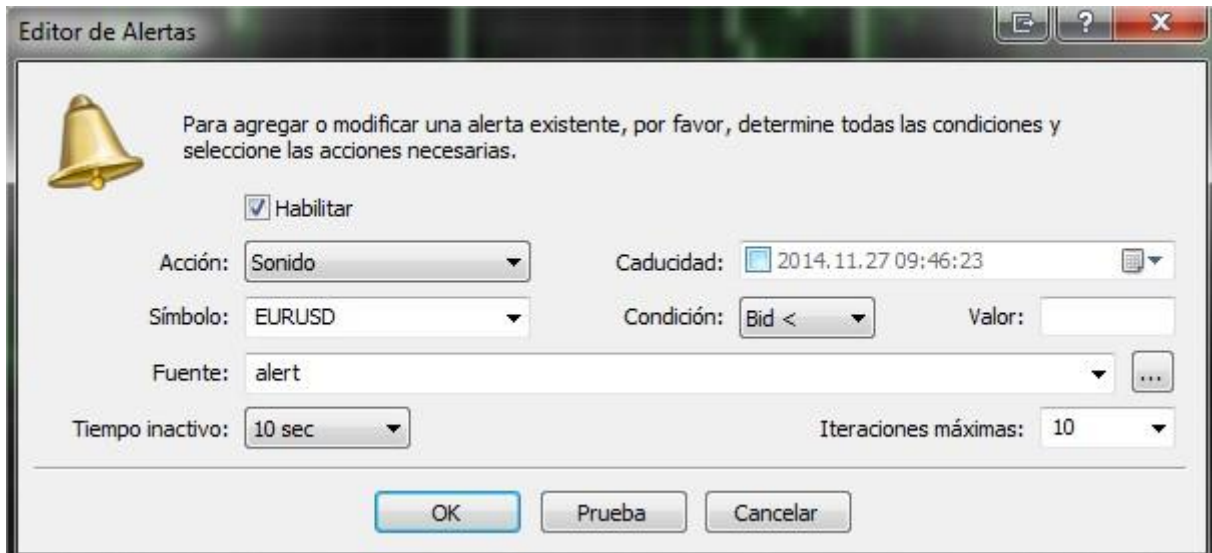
Editor de Alertas

?

X

Para agregar o modificar una alerta existente, por favor, determine todas las condiciones y seleccione las acciones necesarias.

Habilitar

Acción: Sonido

Caducidad: 2014.11.27 09:46:23

Símbolo: EURUSD

Condición: Bid <

Valor:

Fuente: alert

...

Tiempo inactivo: 10 sec

Iteraciones máximas: 10

OK

Prueba

Cancelar